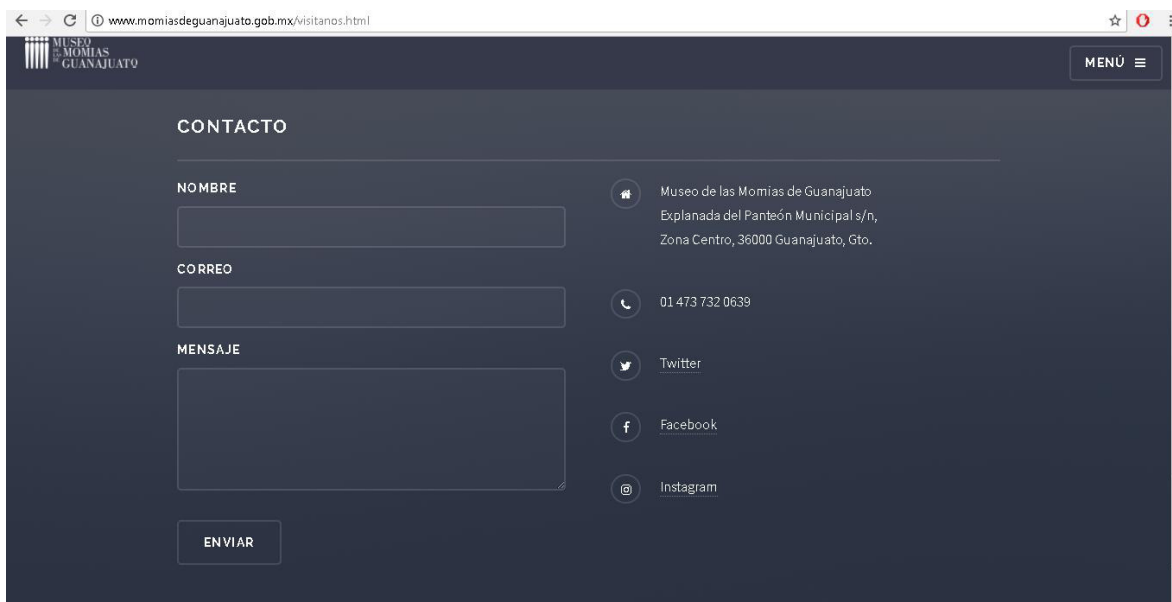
www.momiasdeguanajuato.gob.mx/visitanos.html

MUSEO DE LAS MOMIAS DE GUANAJUATO

MENÚ

CONTACTO

NOMBRE

CORREO

MENSAJE

ENVIAR

Museo de las Momias de Guanajuato
Explanada del Panteón Municipal s/n,
Zona Centro, 36000 Guanajuato, Gto.

01 473 732 0639

Twitter

Facebook

Instagram